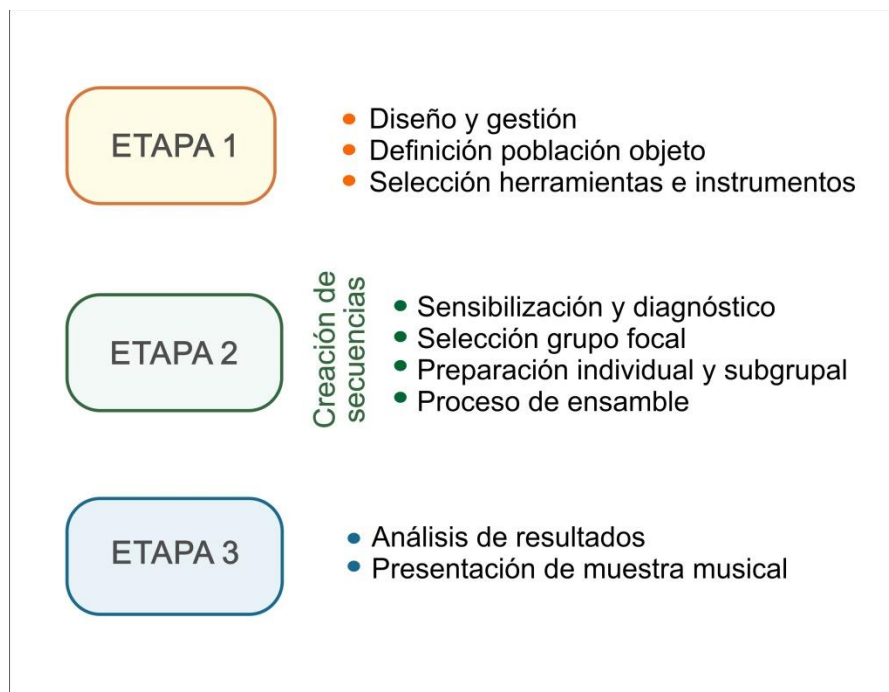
ETAPA 1

- Diseño y gestión
- Definición población objeto
- Selección herramientas e instrumentos

ETAPA 2

Creación de secuencias

- Sensibilización y diagnóstico
- Selección grupo focal
- Preparación individual y subgrupal
- Proceso de ensamble

ETAPA 3

- Análisis de resultados
- Presentación de muestra musical